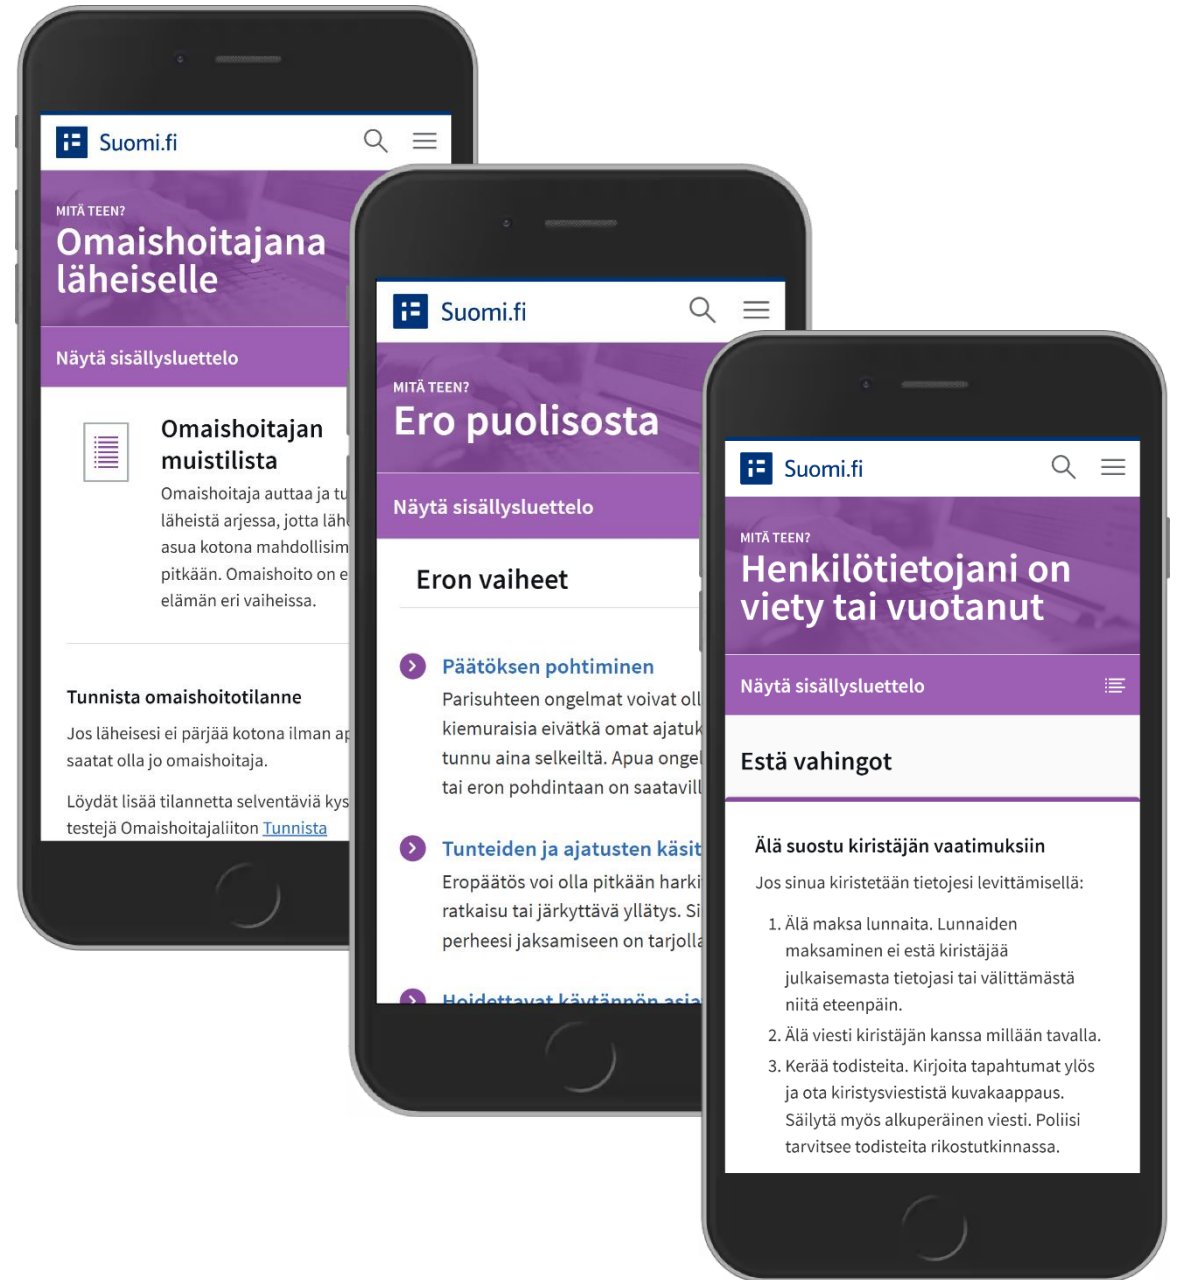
Suomi.fi

MITÄ TEEN?
Omaishoitajana läheiselle

Näytä sisällysluettelo

Omaishoitajan muistilista
Omaishoitaja auttaa ja tu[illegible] läheistä arjessa, jotta läh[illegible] asua kotona mahdollisim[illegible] pitkään. Omaishoito on e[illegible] elämän eri vaiheissa.

Tunnista omaishoitotilanne
Jos läheisesi ei pärjää kotona ilman ap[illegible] saatat olla jo omaishoitaja.

Löydät lisää tilannetta selventäviä kys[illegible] testejä Omaishoitajaliiton Tunnista

Suomi.fi

MITÄ TEEN?
Ero puolisosta

Näytä sisällysluettelo

Eron vaiheet

Päätöksen pohtiminen
Parisuhteen ongelmat voivat oll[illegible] kiemuraisia eivätkä omat ajatuk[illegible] tunnu aina selkeiltä. Apua ongel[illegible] tai eron pohdintaan on saatavill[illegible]

Tunteiden ja ajatusten käsit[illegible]
Eropäätös voi olla pitkään harki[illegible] ratkaisu tai järkyttävä yllätys. Si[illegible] perheesi jaksamiseen on tarjolla

Hoidettavat käytännön asia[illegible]

Suomi.fi

MITÄ TEEN?
Henkilötietojani on viety tai vuotanut

Näytä sisällysluettelo

Estä vahingot

Älä suostu kiristäjän vaatimuksiin
Jos sinua kiristetään tietojesi levittämisellä:
1. Älä maksa lunnaita. Lunnaiden maksaminen ei estä kiristäjää julkaisemasta tietojasi tai välittämästä niitä eteenpäin.
2. Älä viesti kiristäjän kanssa millään tavalla.
3. Kerää todisteita. Kirjoita tapahtumat ylös ja ota kiristysviestistä kuvakaappaus. Säilytä myös alkuperäinen viesti. Poliisi tarvitsee todisteita rikostutkinnassa.